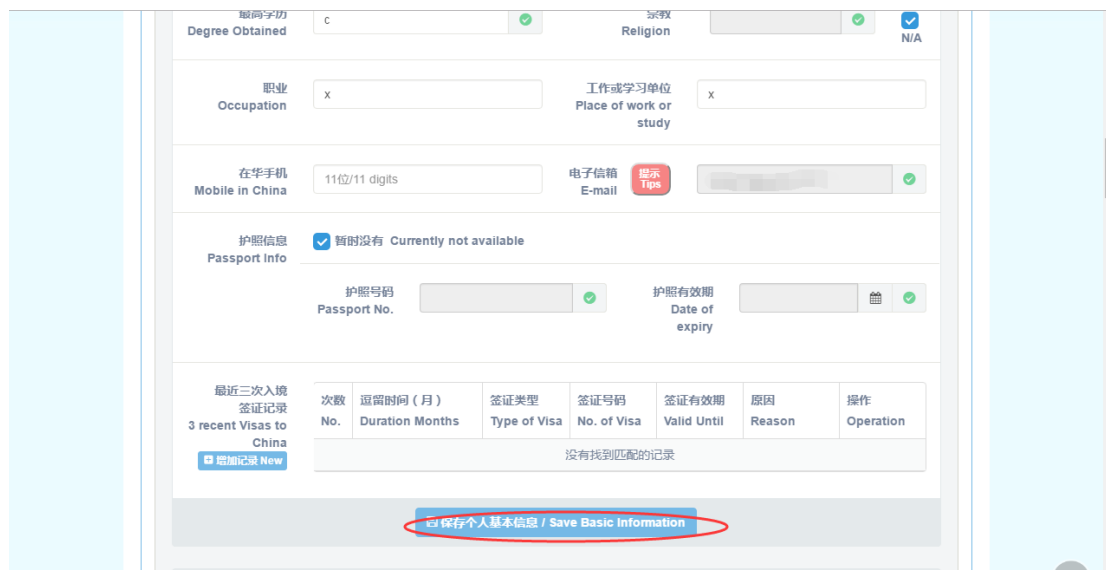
最高学历
Degree Obtained

c

宗教
Religion

N/A

职业
Occupation

x

工作或学习单位
Place of work or study

x

在华手机
Mobile in China

11位/11 digits

电子信箱
E-mail

提示
Tips

护照信息
Passport Info

暂时没有 Currently not available

护照号码
Passport No.

护照有效期
Date of expiry

最近三次入境签证记录
3 recent Visas to China

增加记录 New

| 次数 No. | 逗留时间（月） Duration Months | 签证类型 Type of Visa | 签证号码 No. of Visa | 签证有效期 Valid Until | 原因 Reason | 操作 Operation |
|---|---|---|---|---|---|---|
| 没有找到匹配的记录 | | | | | | |

保存个人基本信息 / Save Basic Information